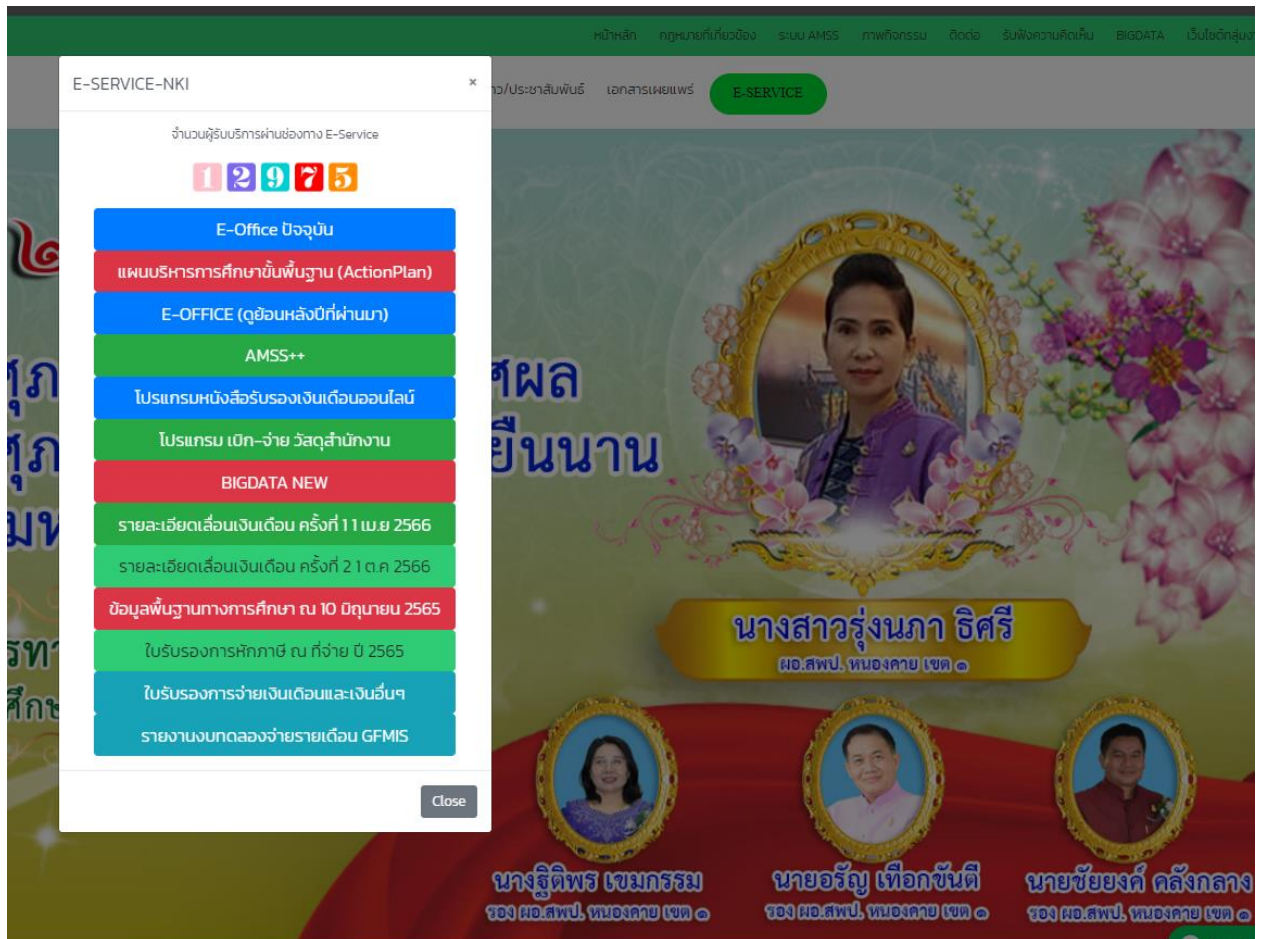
หน้าหลัก กฎหมายที่เกี่ยวข้อง ระบบ AMSS ภาพกิจกรรม ติดต่อ รับฟังความคิดเห็น BIGDATA เว็บไซต์กลุ่มง

E-SERVICE-NKI ×

าว/ประชาสัมพันธ์ เอกสารเผยแพร่ E-SERVICE

จำนวนผู้รับบริการผ่านช่องทาง E-Service

12975

E-Office ปัจจุบัน

แผนบริหารการศึกษาขั้นพื้นฐาน (ActionPlan)

E-OFFICE (ดูย้อนหลังปีที่ผ่านมา)

AMSS++

โปรแกรมหนังสือรับรองเงินเดือนออนไลน์

โปรแกรม เบิก-จ่าย วัสดุสำนักงาน

BIGDATA NEW

รายละเอียดเลื่อนเงินเดือน ครั้งที่ 1 1 เม.ย 2566

รายละเอียดเลื่อนเงินเดือน ครั้งที่ 2 1 ต.ค 2566

ข้อมูลพื้นฐานทางการศึกษา ณ 10 มิถุนายน 2565

ใบรับรองการหักภาษี ณ ที่จ่าย ปี 2565

ใบรับรองการจ่ายเงินเดือนและเงินอื่นๆ

รายงานงบทดลองจ่ายรายเดือน GFMIS

Close

ศผล

ยืนนาน

นางสาวรุ่งนภา ธิศรี
ผอ.สพป. หนองคาย เขต ๑

นางฐิติพร เขมกรรม
รอง ผอ.สพป. หนองคาย เขต ๑

นายอรัญ เทือกขันตี
รอง ผอ.สพป. หนองคาย เขต ๑

นายชัยยงค์ คลังกลาง
รอง ผอ.สพป. หนองคาย เขต ๑